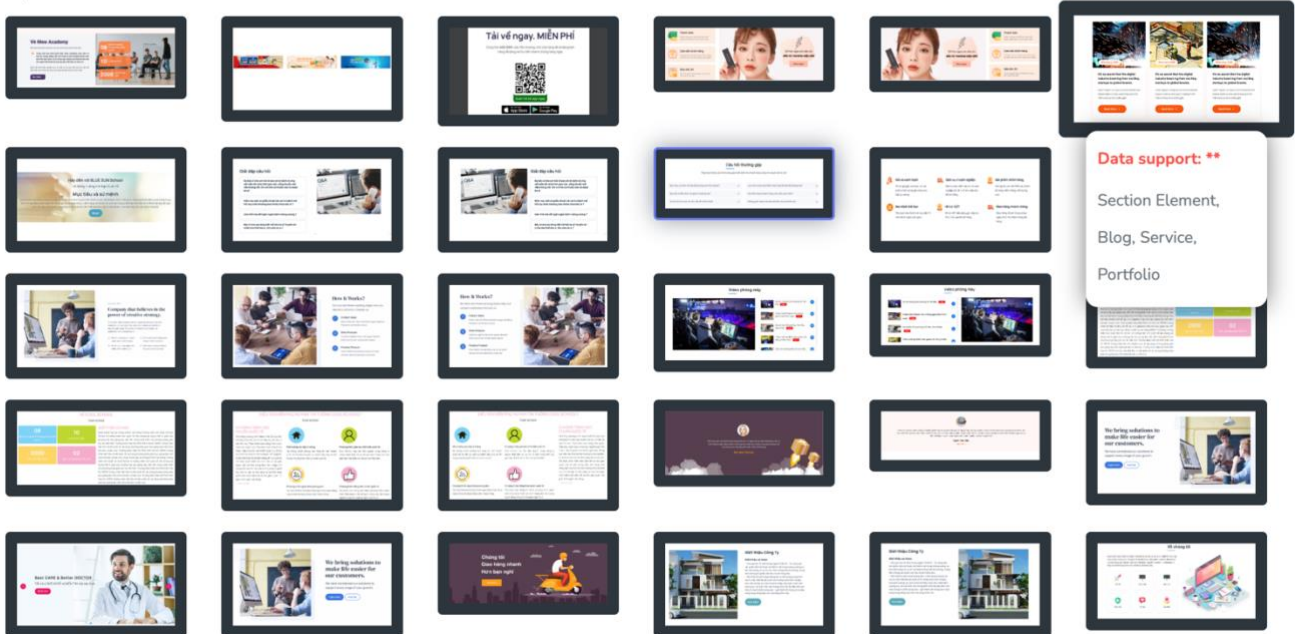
Tải về ngay. MIỄN PHÍ

Data support: **

Section Element, Blog, Service, Portfolio

Câu hỏi thường gặp

Giải đáp câu hỏi

Company that believes in the power of creative strategy.

How it Works?

How it Works?

We bring solutions to make life easier for our customers.

We bring solutions to make life easier for our customers.

Best CARE & Better DOCTOR

Chúng tôi Giao hàng nhanh Hơn bạn nghĩ

Giới thiệu Công Ty

Giới thiệu Công Ty

Về chúng tôi